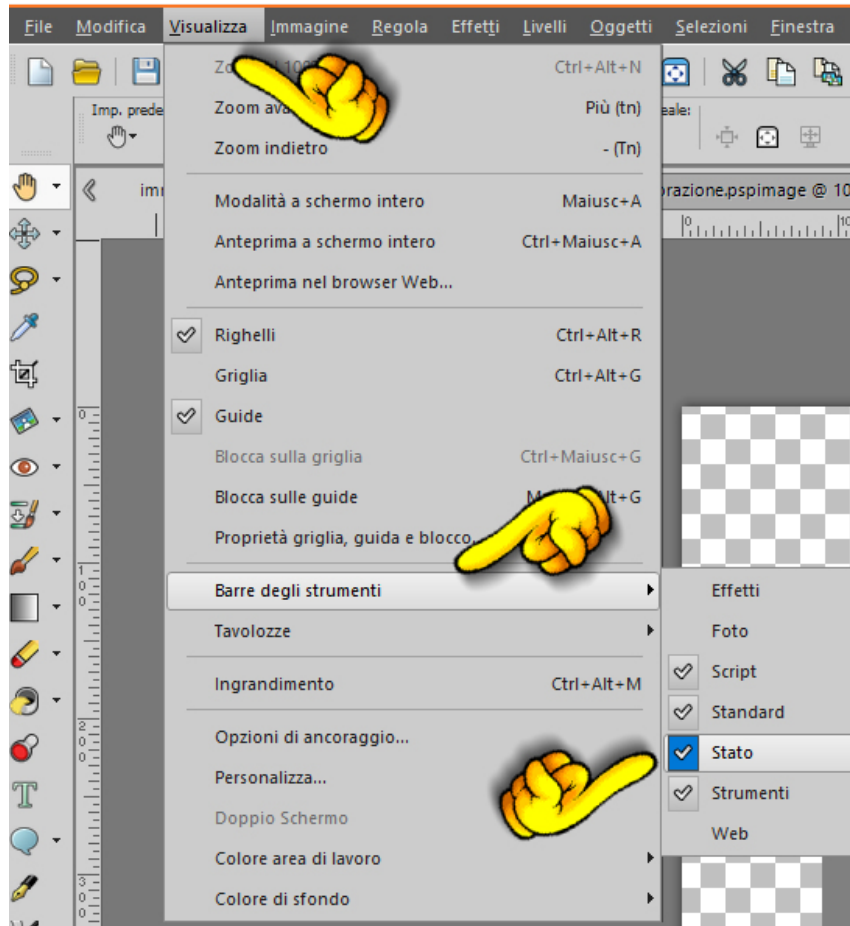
File Modifica Visualizza Immagine Regola Effetti Livelli Oggetti Selezioni Finestra

Imp. prede

Zo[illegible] 100 Ctrl+Alt+N
Zoom ava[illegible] Più (tn)
Zoom indietro - (Tn)
Modalità a schermo intero Maiusc+A
Anteprima a schermo intero Ctrl+Maiusc+A
Anteprima nel browser Web...
Righelli Ctrl+Alt+R
Griglia Ctrl+Alt+G
Guide
Blocca sulla griglia Ctrl+Maiusc+G
Blocca sulle guide M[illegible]lt+G
Proprietà griglia, guida e blocco...
Barre degli strumenti
Tavolozze
Ingrandimento Ctrl+Alt+M
Opzioni di ancoraggio...
Personalizza...
Doppio Schermo
Colore area di lavoro
Colore di sfondo

Effetti
Foto
Script
Standard
Stato
Strumenti
Web

eale:
im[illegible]
razione.pspimage @ 10